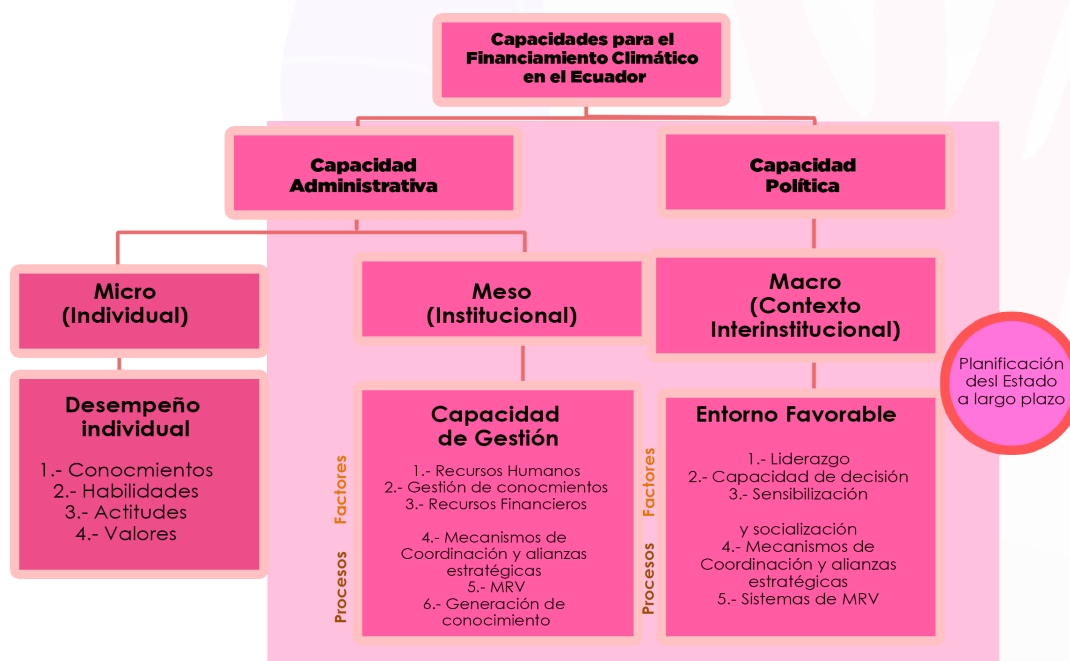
Capacidades para el Financiamiento Climático en el Ecuador

Capacidad Administrativa

Capacidad Política

Micro (Individual)

Meso (Institucional)

Macro (Contexto Interinstitucional)

Planificación desl Estado a largo plazo

Desempeño individual

1.- Conocmientos
2.- Habilidades
3.- Actitudes
4.- Valores

Capacidad de Gestión

Factores

1.- Recursos Humanos
2.- Gestión de conocmientos
3.- Recursos Financieros

Procesos

4.- Mecanismos de Coordinación y alianzas estratégicas
5.- MRV
6.- Generación de conocimiento

Entorno Favorable

Factores

1.- Liderazgo
2.- Capacidad de decisión
3.- Sensibilización

Procesos

y socialización
4.- Mecanismos de Coordinación y alianzas estratégicas
5.- Sistemas de MRV